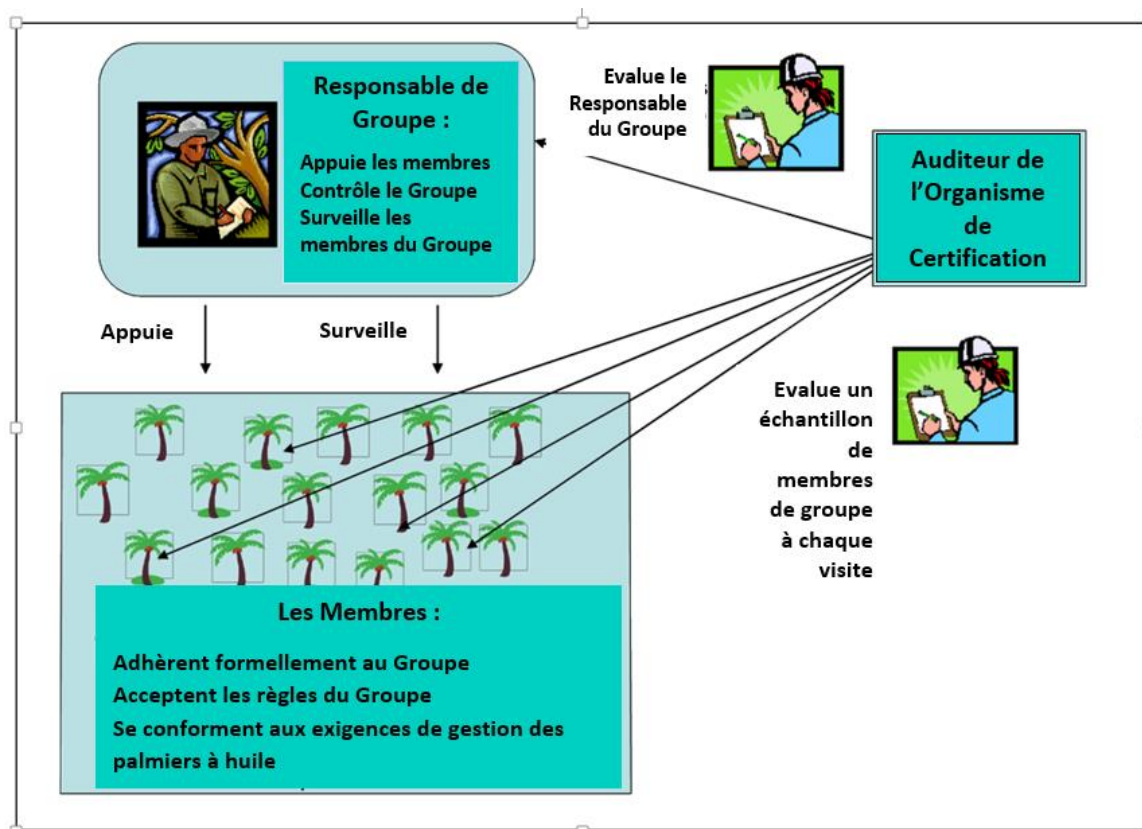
Responsable de Groupe :

Appuie les membres
Contrôle le Groupe
Surveille les membres du Groupe

Evalue le Responsable du Groupe

Auditeur de l'Organisme de Certification

Appuie

Surveille

Evalue un échantillon de membres de groupe à chaque visite

Les Membres :

Adhèrent formellement au Groupe
Acceptent les règles du Groupe
Se conforment aux exigences de gestion des palmiers à huile